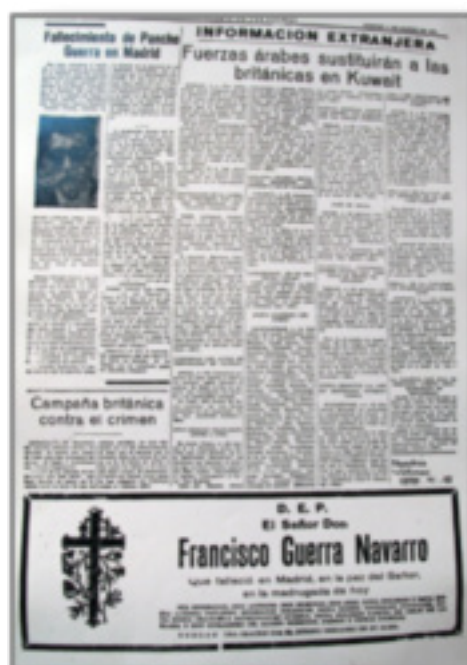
Fallecimiento de Pancho Guerra en Madrid

INFORMACION EXTRANJERA

Fuerzas árabes sustituirán a las británicas en Kuweit

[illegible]

Campaña británica contra el crimen

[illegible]

D. E. P.
El Señor Don
Francisco Guerra Navarro
que falleció en Madrid, en la paz del Señor, en la madrugada de hoy

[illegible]